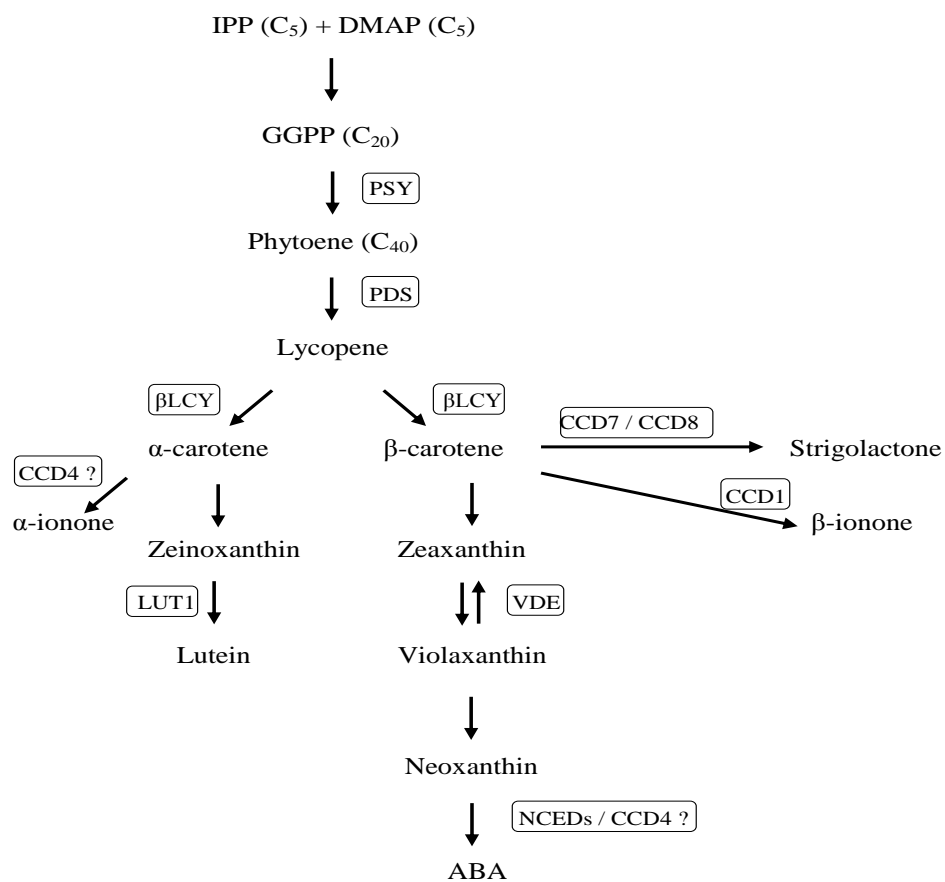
IPP ($C_5$) + DMAP ($C_5$)

GGPP ($C_{20}$)

PSY

Phytoene ($C_{40}$)

PDS

Lycopene

βLCY

βLCY

α-carotene

β-carotene

CCD7 / CCD8

Strigolactone

CCD4 ?

α-ionone

CCD1

β-ionone

Zeinoxanthin

Zeaxanthin

LUT1

VDE

Lutein

Violaxanthin

Neoxanthin

NCEDs / CCD4 ?

ABA